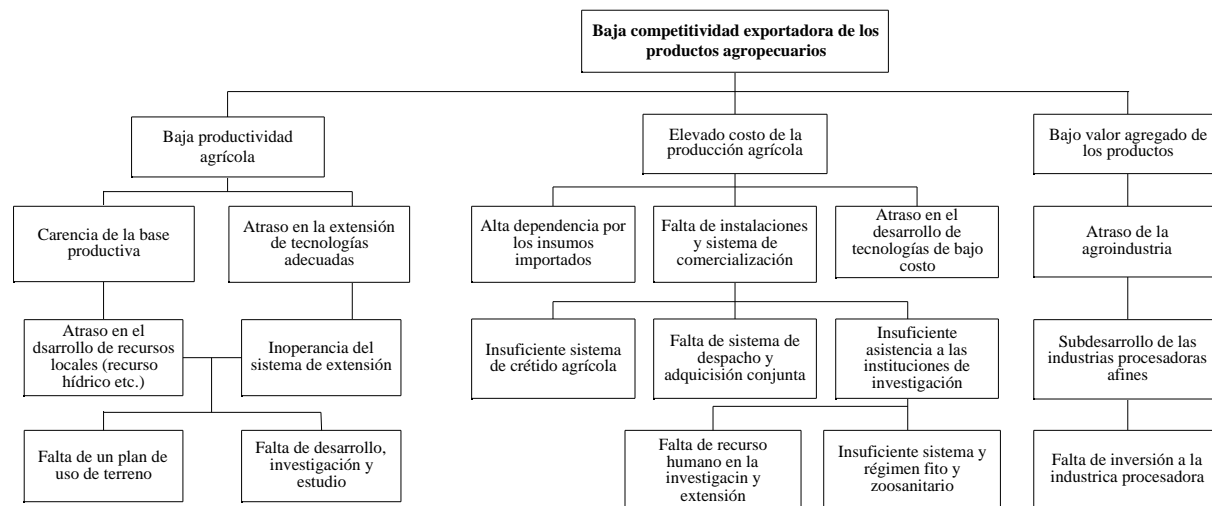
Baja competitividad exportadora de los productos agropecuarios

Baja productividad agrícola

Elevado costo de la producción agrícola

Bajo valor agregado de los productos

Carencia de la base productiva

Atraso en la extensión de tecnologías adecuadas

Alta dependencia por los insumos importados

Falta de instalaciones y sistema de comercialización

Atraso en el desarrollo de tecnologías de bajo costo

Atraso de la agroindustria

Atraso en el dsarrollo de recursos locales (recurso hídrico etc.)

Inoperancia del sistema de extensión

Insuficiente sistema de crétido agrícola

Falta de sistema de despacho y adquisición conjunta

Insuficiente asistencia a las instituciones de investigación

Subdesarrollo de las industrias procesadoras afines

Falta de un plan de uso de terreno

Falta de desarrollo, investigación y estudio

Falta de recurso humano en la investigacin y extensión

Insuficiente sistema y régimen fito y zoosanitario

Falta de inversión a la industrica procesadora